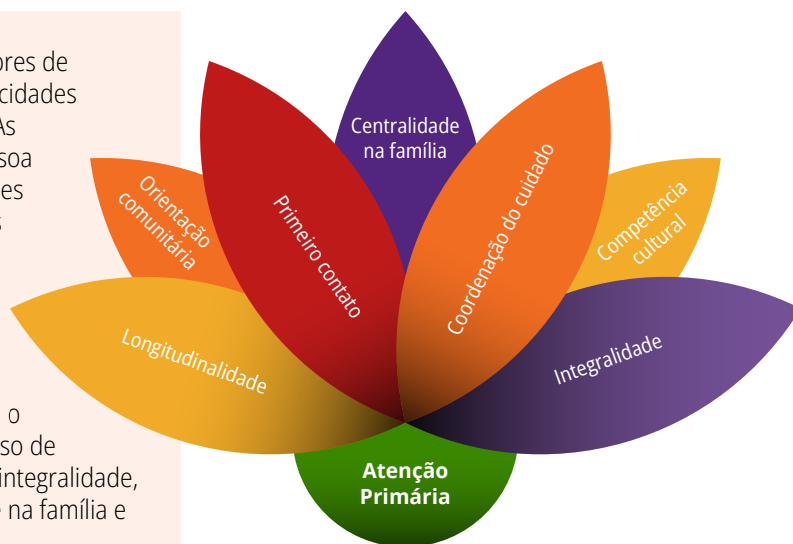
ores de
cidades
As
soa
es
s

o
so de
integralidade,
na família e

Centralidade na família

Orientação comunitária

Primeiro contato

Coordenação do cuidado

Competência cultural

Longitudinalidade

Integralidade

Atenção Primária